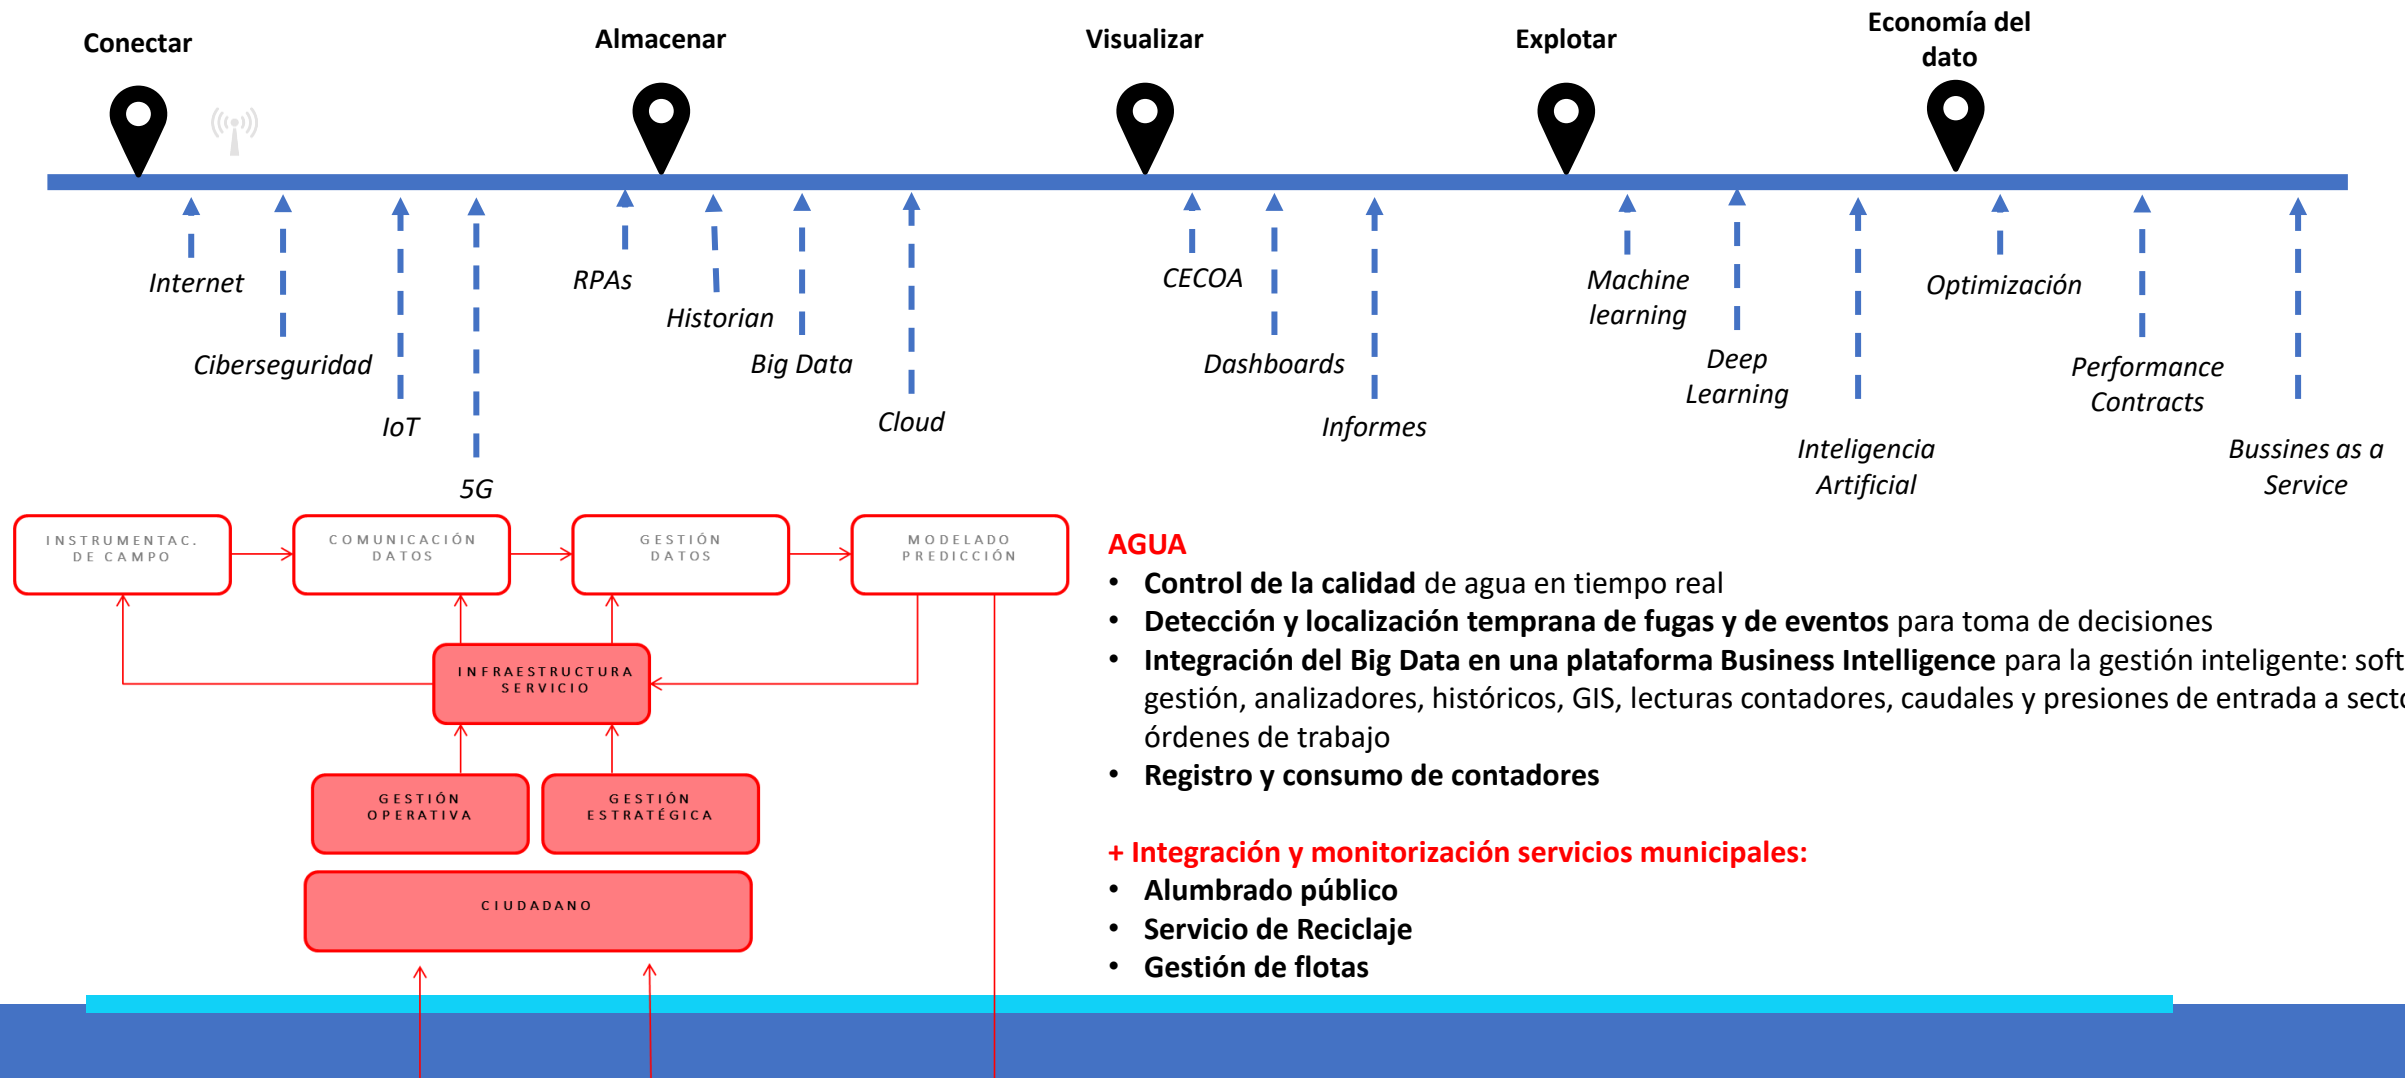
Conectar

Almacenar

Visualizar

Explotar

Economía del dato

Internet

Ciberseguridad

IoT

5G

RPAs

Historian

Big Data

Cloud

CECOA

Dashboards

Informes

Machine learning

Deep Learning

Inteligencia Artificial

Optimización

Performance Contracts

Bussines as a Service

INSTRUMENTAC. DE CAMPO

COMUNICACIÓN DATOS

GESTIÓN DATOS

MODELADO PREDICCIÓN

INFRAESTRUCTURA SERVICIO

GESTIÓN OPERATIVA

GESTIÓN ESTRATÉGICA

CIUDADANO

AGUA

- **Control de la calidad** de agua en tiempo real
- **Detección y localización temprana de fugas y de eventos** para toma de decisiones
- **Integración del Big Data en una plataforma Business Intelligence** para la gestión inteligente: soft gestión, analizadores, históricos, GIS, lecturas contadores, caudales y presiones de entrada a secto órdenes de trabajo
- **Registro y consumo de contadores**

+ Integración y monitorización servicios municipales:

- **Alumbrado público**
- **Servicio de Reciclaje**
- **Gestión de flotas**